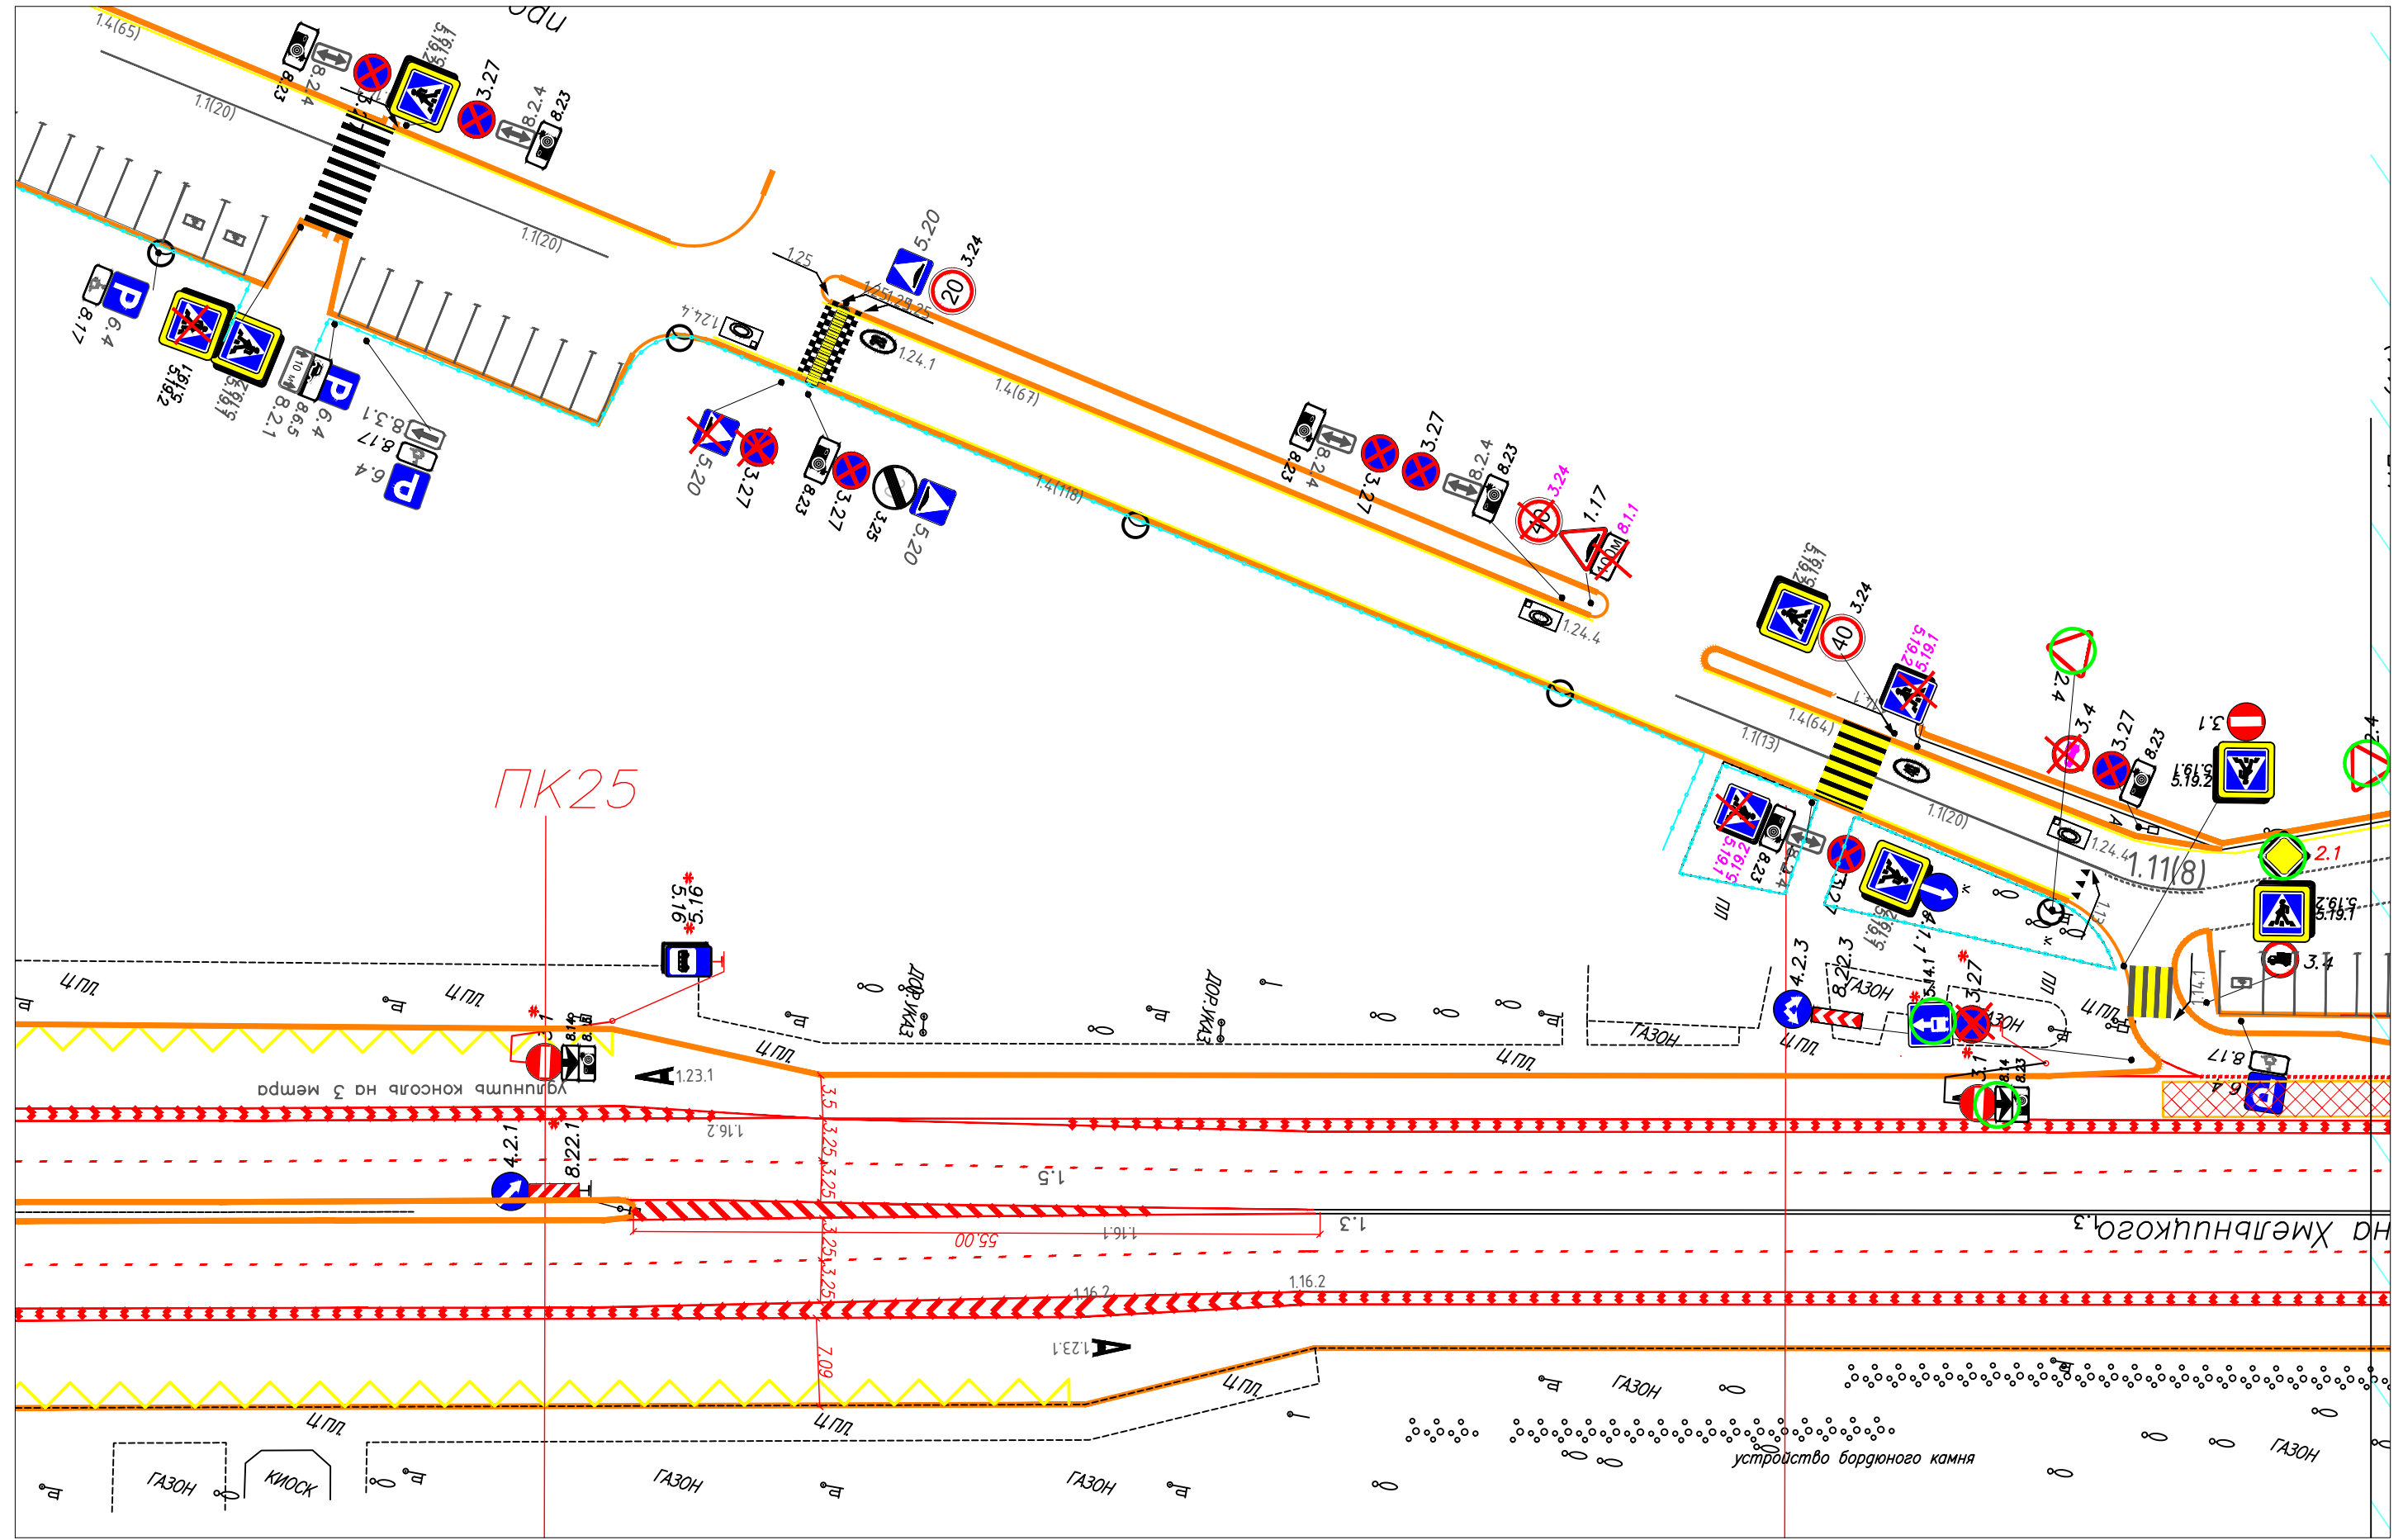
1.4(65)
8.23
8.2.4
5.19.2
5.19.1
3.27
8.2.4
8.23
1.1(20)
1.1(20)
8.17
6.4
5.19.1
5.19.2
5.19.1
5.19.2
8.2.1
8.6.5
6.4
8.3.1
8.17
6.4
1.25
5.20
3.24
20
1.25(1.25)
1.24.4
1.24.1
1.4(67)
5.20
3.27
8.23
3.27
3.25
5.20
1.4(118)
8.23
8.2.4
3.27
3.27
8.2.4
8.23
3.24
1.17
8.1.1
1.24.4
5.19.2
5.19.1
3.24
40
5.19.2
5.19.1
2.4
3.4
3.27
8.23
3.1
5.19.1
5.19.2
1.4(64)
1.1(13)
1.1(20)
1.24.4
1.11(8)
2.1
5.19.2
5.19.1
3.4
5.19.1
5.19.2
8.23
8.2.4
3.27
5.19.1
5.19.2
4.1.1
ПП
ПП
ПК25
5.16
5.16
Ц.ПЛ.
Ц.ПЛ.
ДОР.УКАЗ
ДОР.УКАЗ
Ц.ПЛ.
ГАЗОН
Ц.ПЛ.
4.2.3
8.22.3
ГАЗОН
5.14.1
3.27
ГАЗОН
Ц.ПЛ.
1.14.1
8.17
6.4
3.1
8.14
8.23
3.1
8.14
8.23
1.23.1
Удлинить консоль на 3 метра
1.16.2
3.5
3.25
3.25
1.5
4.2.1
8.22.1
55.00
1.16.1
1.3
на Хмельницкого, 3
1.16.2
1.16.2
3.25
3.25
7.09
1.23.1
Ц.ПЛ.
ГАЗОН
Ц.ПЛ.
Ц.ПЛ.
ГАЗОН
КИОСК
ГАЗОН
ГАЗОН
устройство бордюрного камня
ГАЗОН